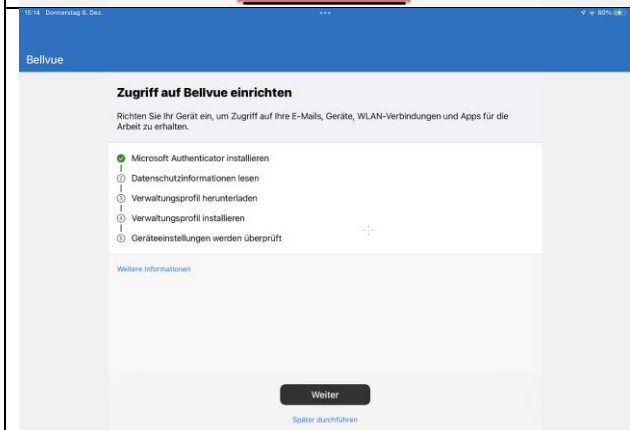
15:14 Donnerstag 8. Dez.

80 %

Bellvue

Zugriff auf Bellvue einrichten

Richten Sie Ihr Gerät ein, um Zugriff auf Ihre E-Mails, Geräte, WLAN-Verbindungen und Apps für die Arbeit zu erhalten.

Microsoft Authenticator installieren

2 Datenschutzinformationen lesen

3 Verwaltungsprofil herunterladen

4 Verwaltungsprofil installieren

5 Geräteeinstellungen werden überprüft

Weitere Informationen

Weiter

Später durchführen